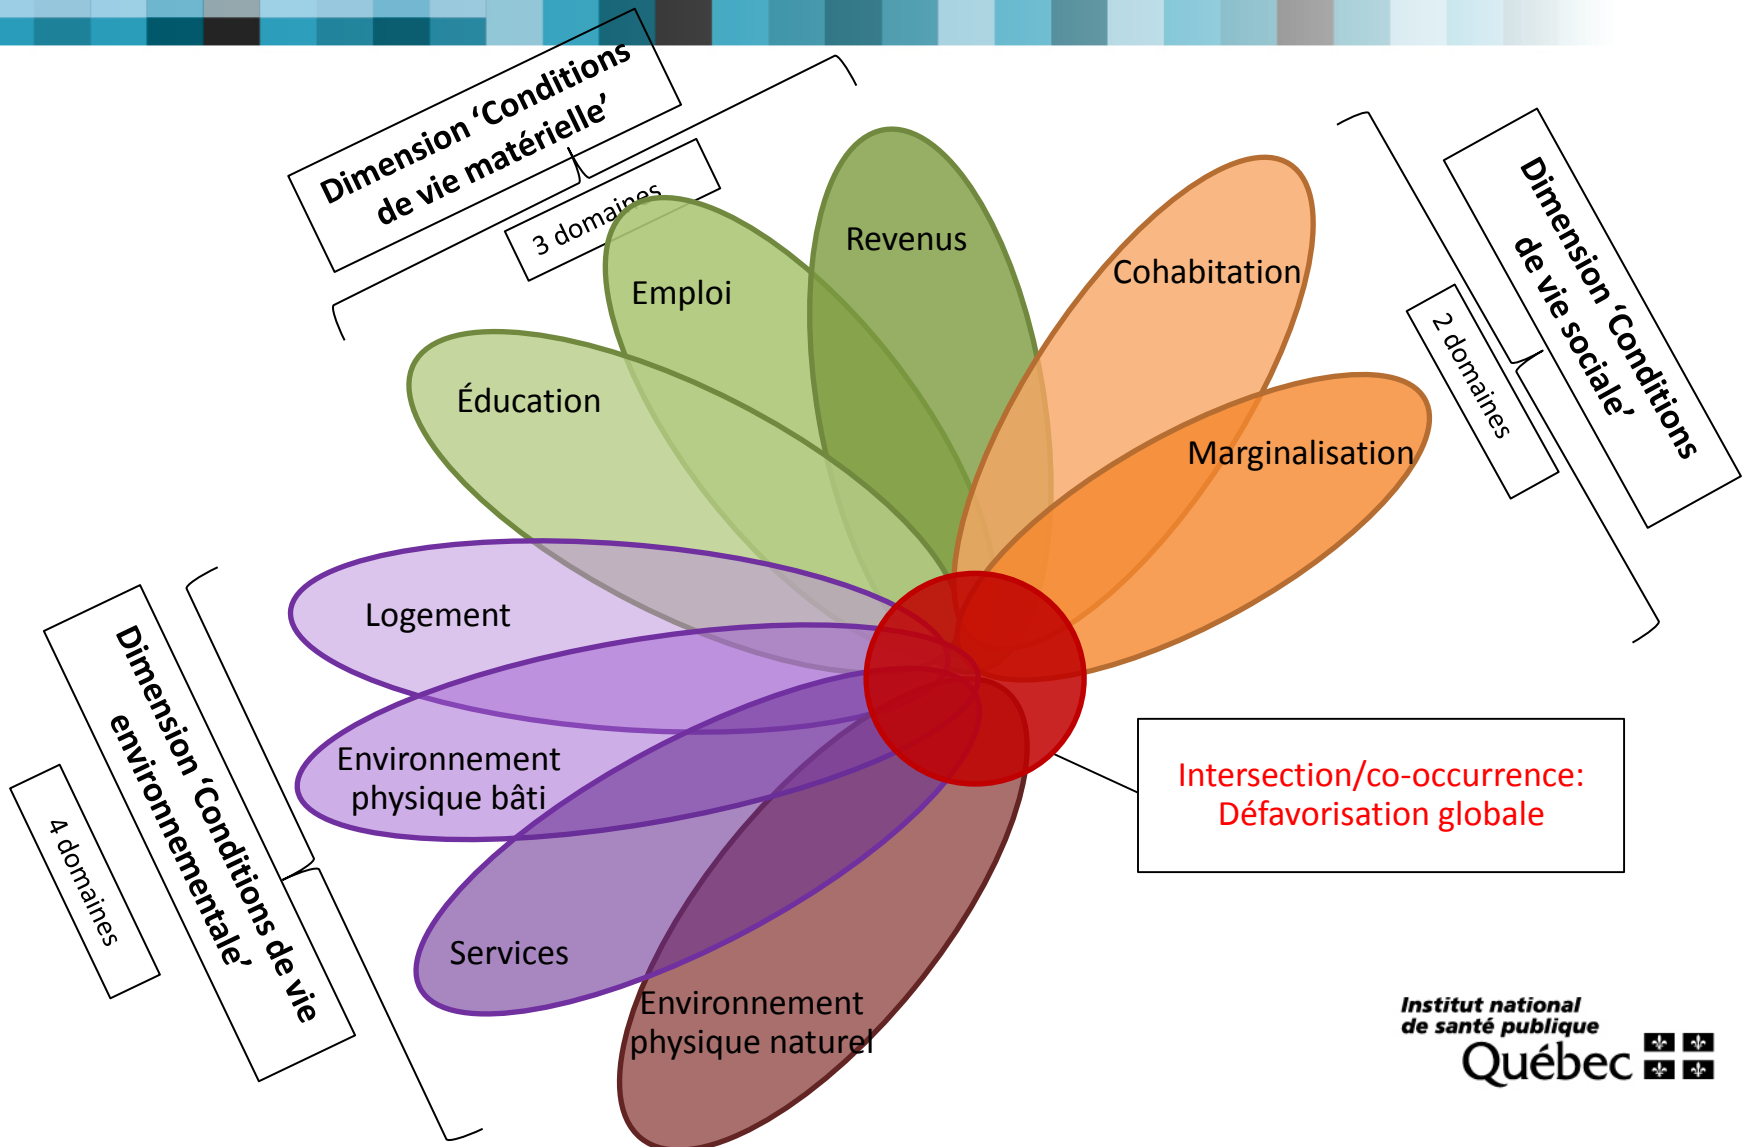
Dimension 'Conditions de vie matérielle'

3 domaines

Revenus

Emploi

Éducation

Cohabitation

Marginalisation

Dimension 'Conditions de vie sociale'

2 domaines

Logement

Environnement physique bâti

Services

Environnement physique naturel

Dimension 'Conditions de vie environnementale'

4 domaines

Intersection/co-occurrence: Défavorisation globale

Institut national de santé publique Québec